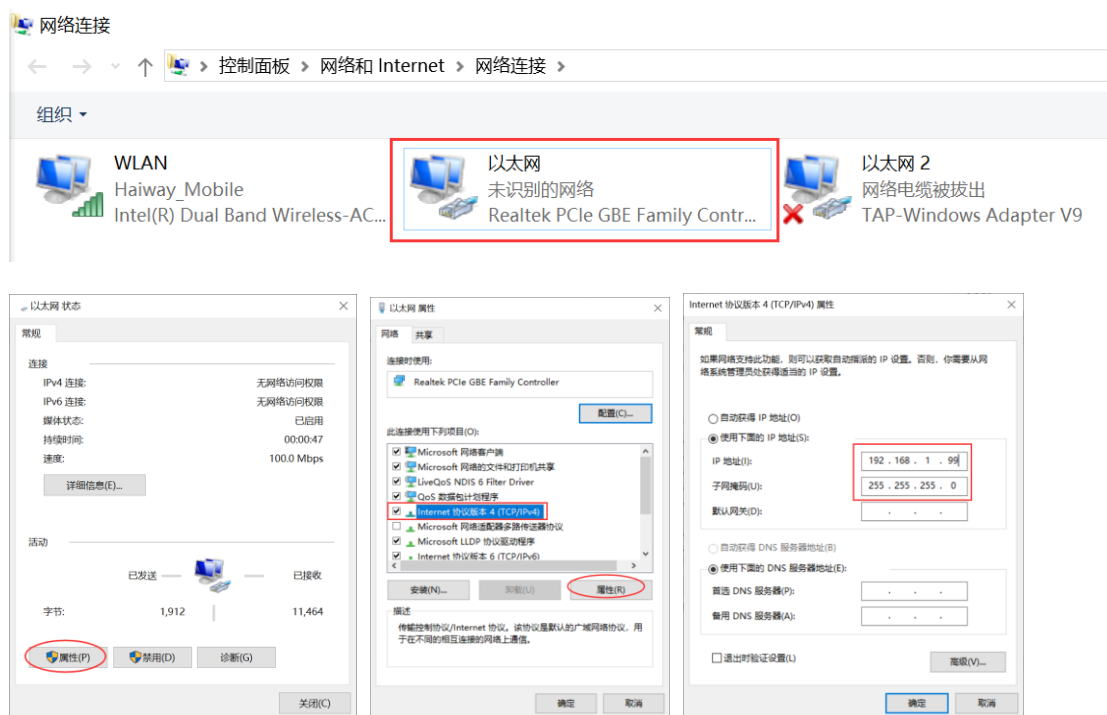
网络连接

控制面板 › 网络和 Internet › 网络连接 ›

组织 ▾

WLAN
Haiway_Mobile
Intel(R) Dual Band Wireless-AC...

以太网
未识别的网络
Realtek PCIe GBE Family Contr...

以太网 2
网络电缆被拔出
TAP-Windows Adapter V9

以太网 状态

常规

连接
IPv4 连接: 无网络访问权限
IPv6 连接: 无网络访问权限
媒体状态: 已启用
持续时间: 00:00:47
速度: 100.0 Mbps

详细信息(E)...

活动
已发送 已接收
字节: 1,912 11,464

属性(P) 禁用(D) 诊断(G)

关闭(C)

以太网 属性

网络 共享

连接时使用:
Realtek PCIe GBE Family Controller

配置(C)...

此连接使用下列项目(O):
Microsoft 网络客户端
Microsoft 网络的文件和打印机共享
LiveQoS NDIS 6 Filter Driver
QoS 数据包计划程序
Internet 协议版本 4 (TCP/IPv4)
Microsoft 网络适配器多路传送器协议
Microsoft LLDP 协议驱动程序
Internet 协议版本 6 (TCP/IPv6)

安装(N)... 卸载(U) 属性(R)

描述
传输控制协议/Internet 协议。该协议是默认的广域网络协议，用于在不同的相互连接的网络上通信。

确定 取消

Internet 协议版本 4 (TCP/IPv4) 属性

常规

如果网络支持此功能，则可以获取自动指派的 IP 设置。否则，你需要从网络系统管理员处获得适当的 IP 设置。

自动获得 IP 地址(O)
使用下面的 IP 地址(S):
IP 地址(I): 192 . 168 . 1 . 99
子网掩码(U): 255 . 255 . 255 . 0
默认网关(D): . . .

自动获得 DNS 服务器地址(B)
使用下面的 DNS 服务器地址(E):
首选 DNS 服务器(P): . . .
备用 DNS 服务器(A): . . .

退出时验证设置(L)

高级(V)...

确定 取消